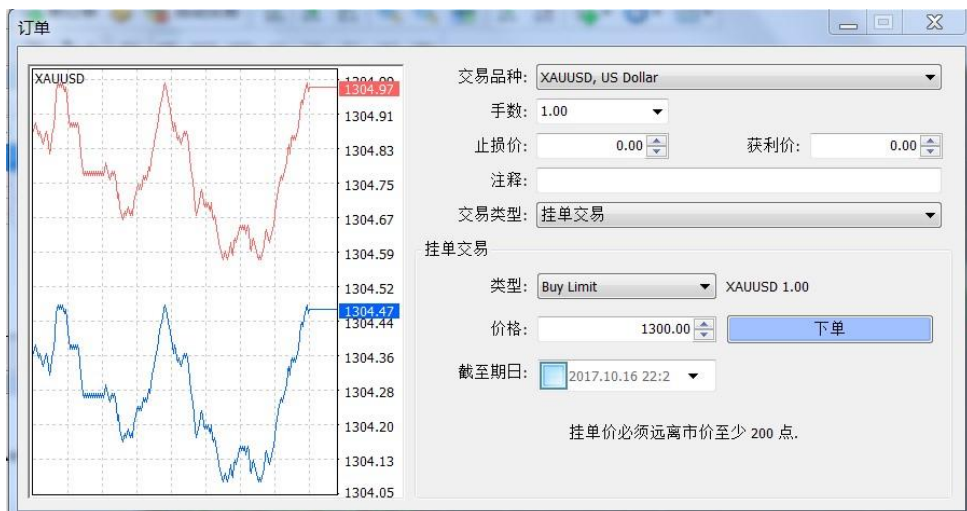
订单

XAUUSD

1304.99
1304.97
1304.91
1304.83
1304.75
1304.67
1304.59
1304.52
1304.47
1304.44
1304.36
1304.28
1304.20
1304.13
1304.05

交易品种: XAUUSD, US Dollar

手数: 1.00

止损价: 0.00

获利价: 0.00

注释:

交易类型: 挂单交易

挂单交易

类型: Buy Limit

XAUUSD 1.00

价格: 1300.00

下单

截至期日: 2017.10.16 22:2

挂单价必须远离市价至少 200 点.